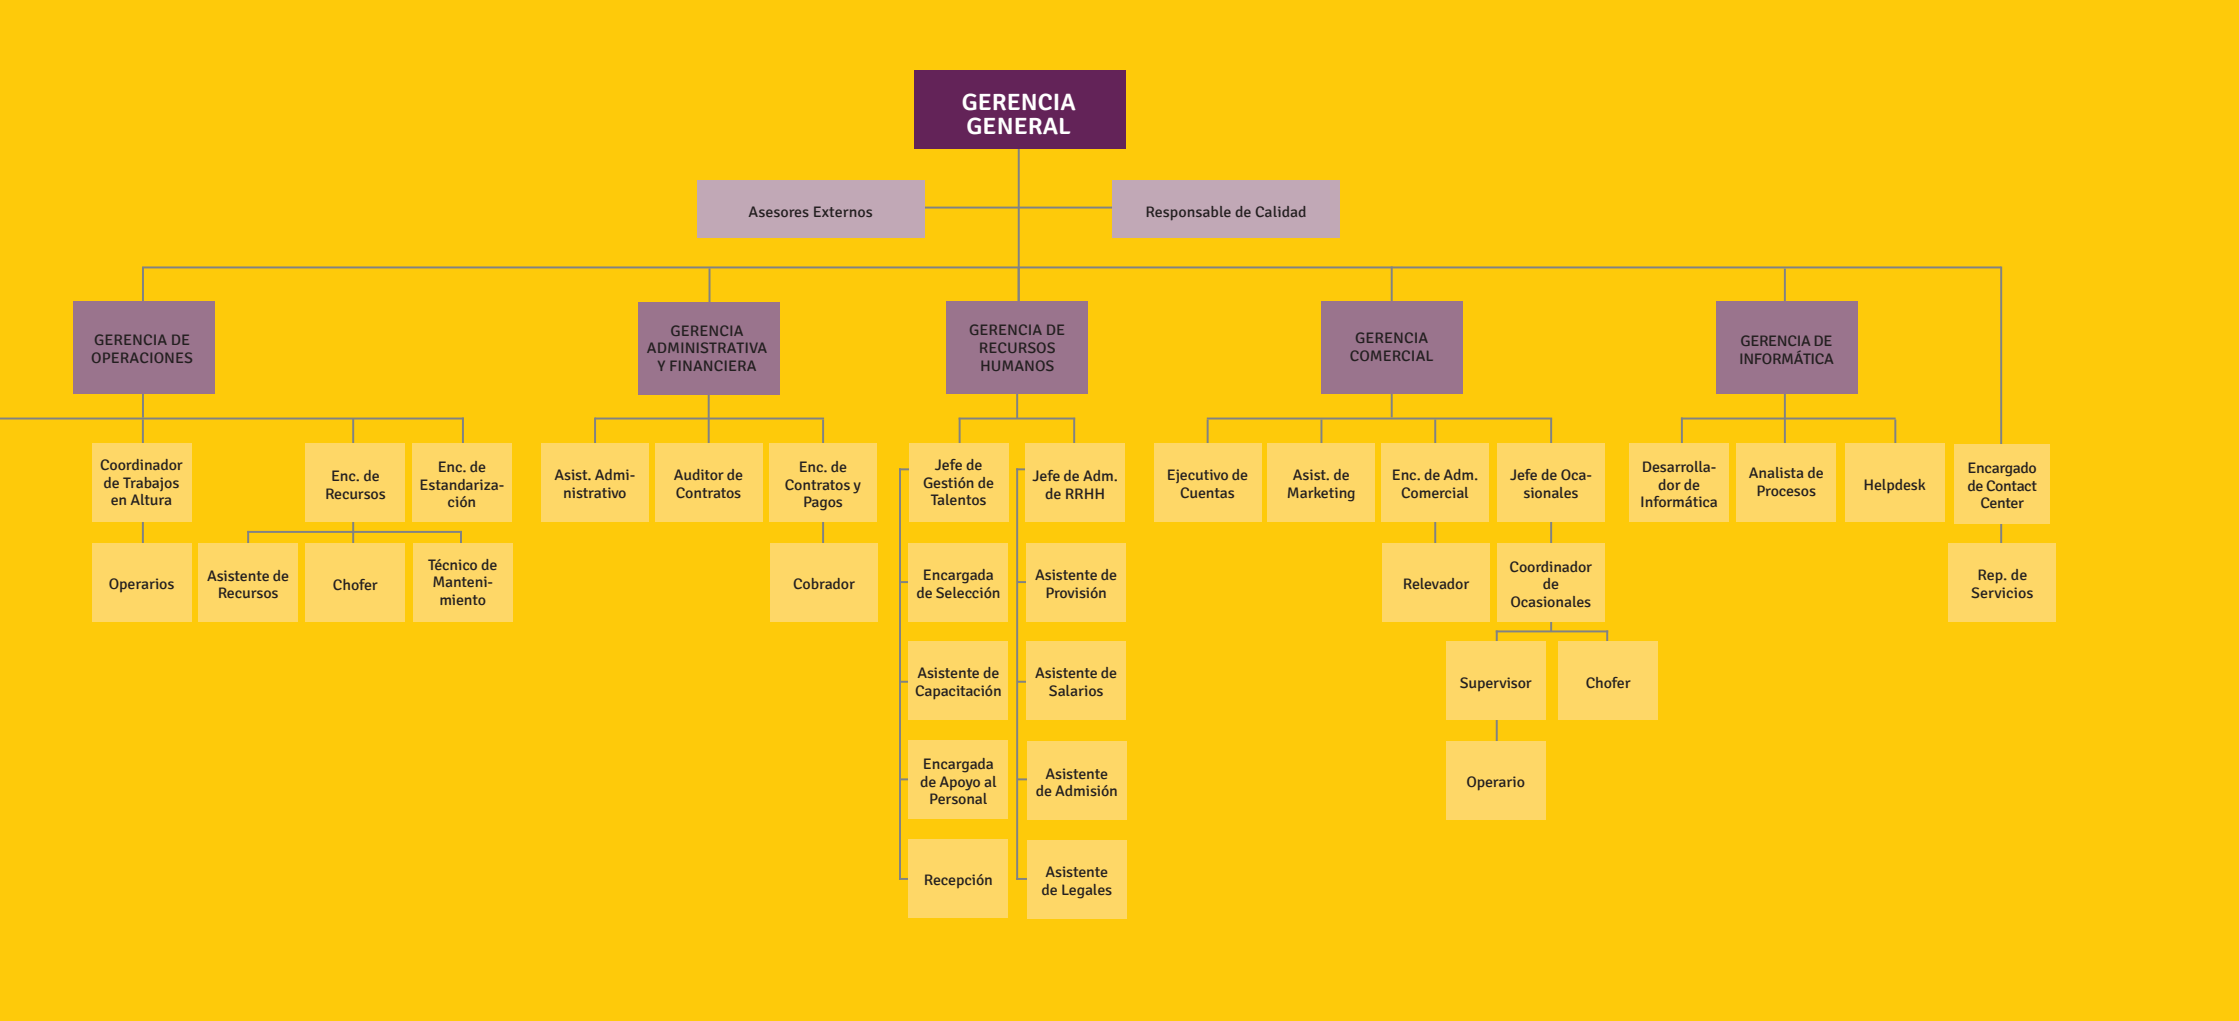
GERENCIA GENERAL

Asesores Externos

Responsable de Calidad

GERENCIA DE OPERACIONES

GERENCIA ADMINISTRATIVA Y FINANCIERA

GERENCIA DE RECURSOS HUMANOS

GERENCIA COMERCIAL

GERENCIA DE INFORMÁTICA

Coordinador de Trabajos en Altura

Enc. de Recursos

Enc. de Estandarización

Operarios

Asistente de Recursos

Chofer

Técnico de Mantenimiento

Asist. Administrativo

Auditor de Contratos

Enc. de Contratos y Pagos

Cobrador

Jefe de Gestión de Talentos

Jefe de Adm. de RRHH

Encargada de Selección

Asistente de Provisión

Asistente de Capacitación

Asistente de Salarios

Encargada de Apoyo al Personal

Asistente de Admisión

Recepción

Asistente de Legales

Ejecutivo de Cuentas

Asist. de Marketing

Enc. de Adm. Comercial

Jefe de Ocasionales

Relevador

Coordinador de Ocasionales

Supervisor

Chofer

Operario

Desarrollador de Informática

Analista de Procesos

Helpdesk

Encargado de Contact Center

Rep. de Servicios